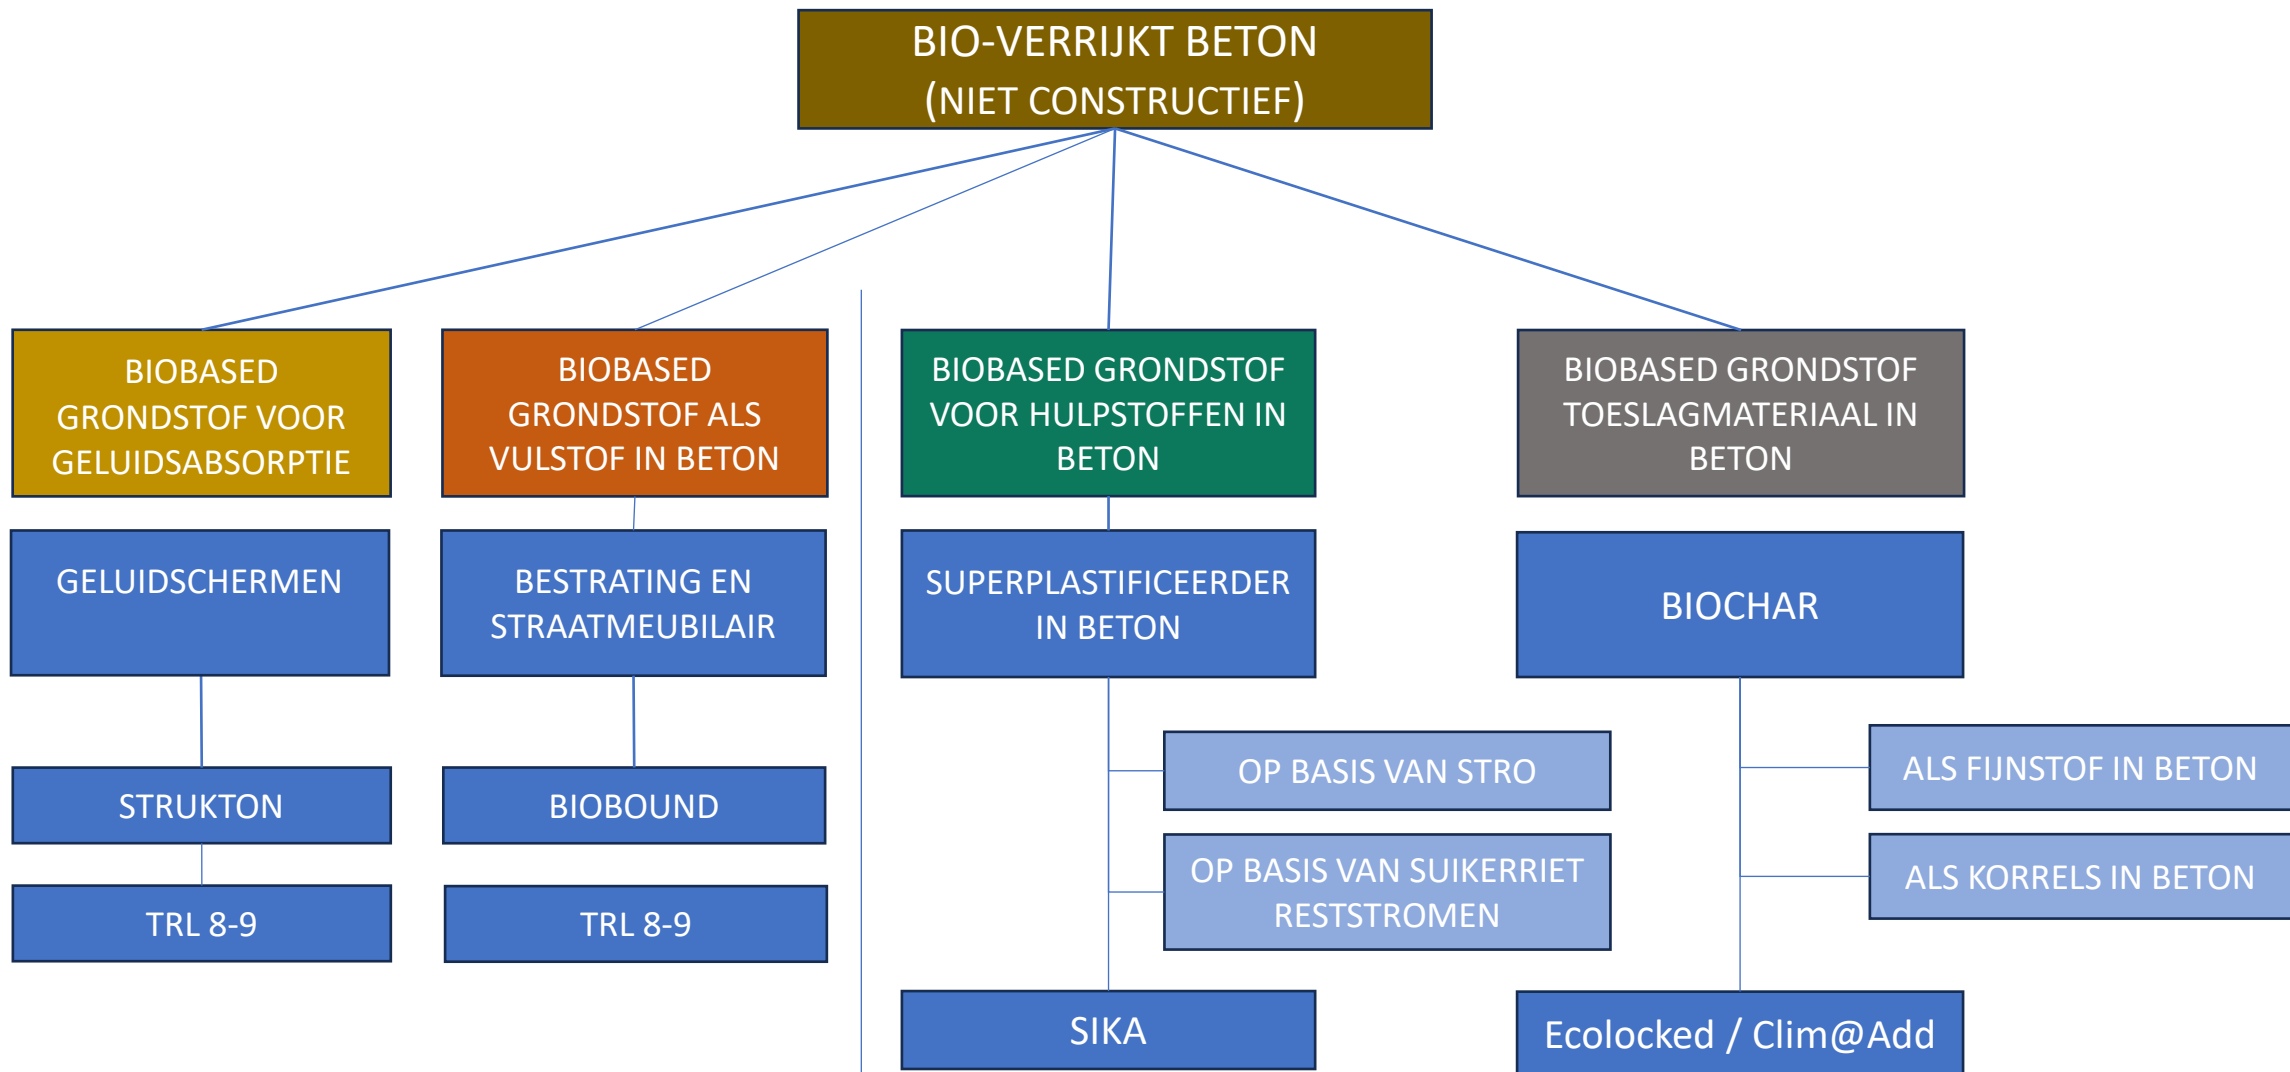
BIO-VERRIJKT BETON
(NIET CONSTRUCTIEF)

BIOBASED GRONDSTOF VOOR GELUIDSABSORPTIE

GELUIDSCHERMEN

STRUKTON

TRL 8-9

BIOBASED GRONDSTOF ALS VULSTOF IN BETON

BESTRATING EN STRAATMEUBILAIR

BIOBOUND

TRL 8-9

BIOBASED GRONDSTOF VOOR HULPSTOFFEN IN BETON

SUPERPLASTIFICEERDER IN BETON

OP BASIS VAN STRO

OP BASIS VAN SUIKERRIET RESTSTROMEN

SIKA

BIOBASED GRONDSTOF TOESLAGMATERIAAL IN BETON

BIOCHAR

ALS FIJNSTOF IN BETON

ALS KORRELS IN BETON

Ecolocked / Clim@Add